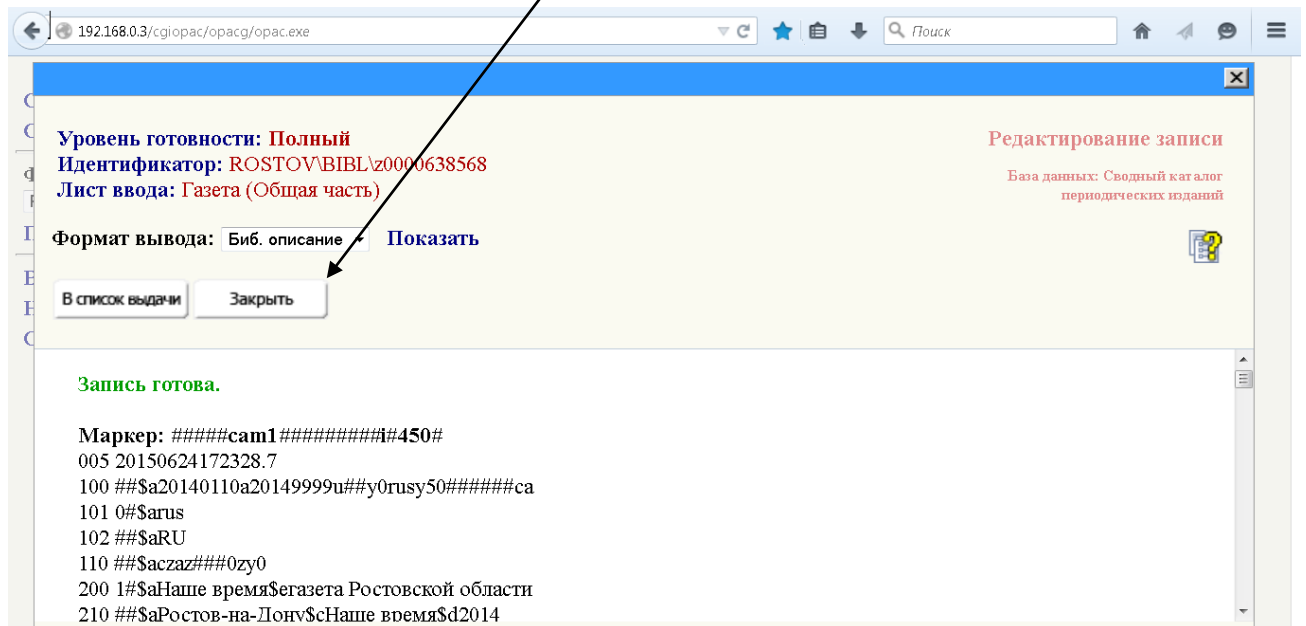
192.168.0.3/cgiopac/opacg/opac.exe

Поиск

Уровень готовности: Полный
Идентификатор: ROSTOV\BIBL\z0000638568
Лист ввода: Газета (Общая часть)

Редактирование записи

База данных: Сводный каталог периодических изданий

Формат вывода: Биб. описание Показать

В список выдачи Закрыть

Запись готова.

Маркер: #####cam1#########i#450#
005 20150624172328.7
100 ##$a20140110a20149999u##y0rusy50######ca
101 0#$arus
102 ##$aRU
110 ##$aczaz###0zy0
200 1#$aНаше время$eгазета Ростовской области
210 ##$aРостов-на-Дону$cНаше время$d2014